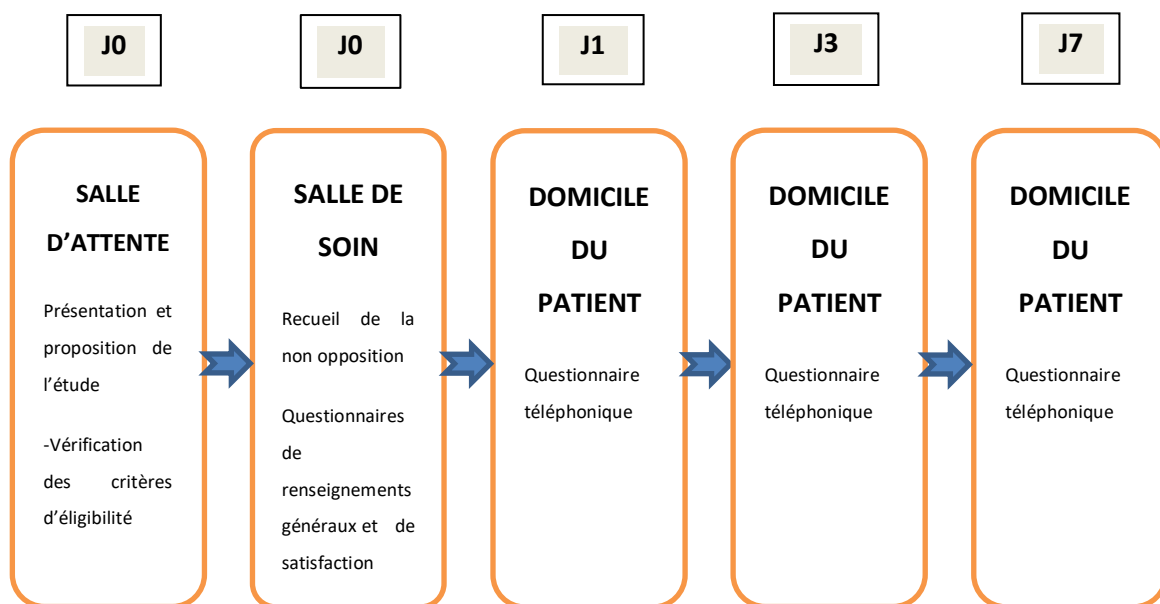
J0

SALLE D’ATTENTE

Présentation et proposition de l’étude

-Vérification des critères d’éligibilité

J0

SALLE DE SOIN

Recueil de la non opposition

Questionnaires de renseignements généraux et de satisfaction

J1

DOMICILE DU PATIENT

Questionnaire téléphonique

J3

DOMICILE DU PATIENT

Questionnaire téléphonique

J7

DOMICILE DU PATIENT

Questionnaire téléphonique